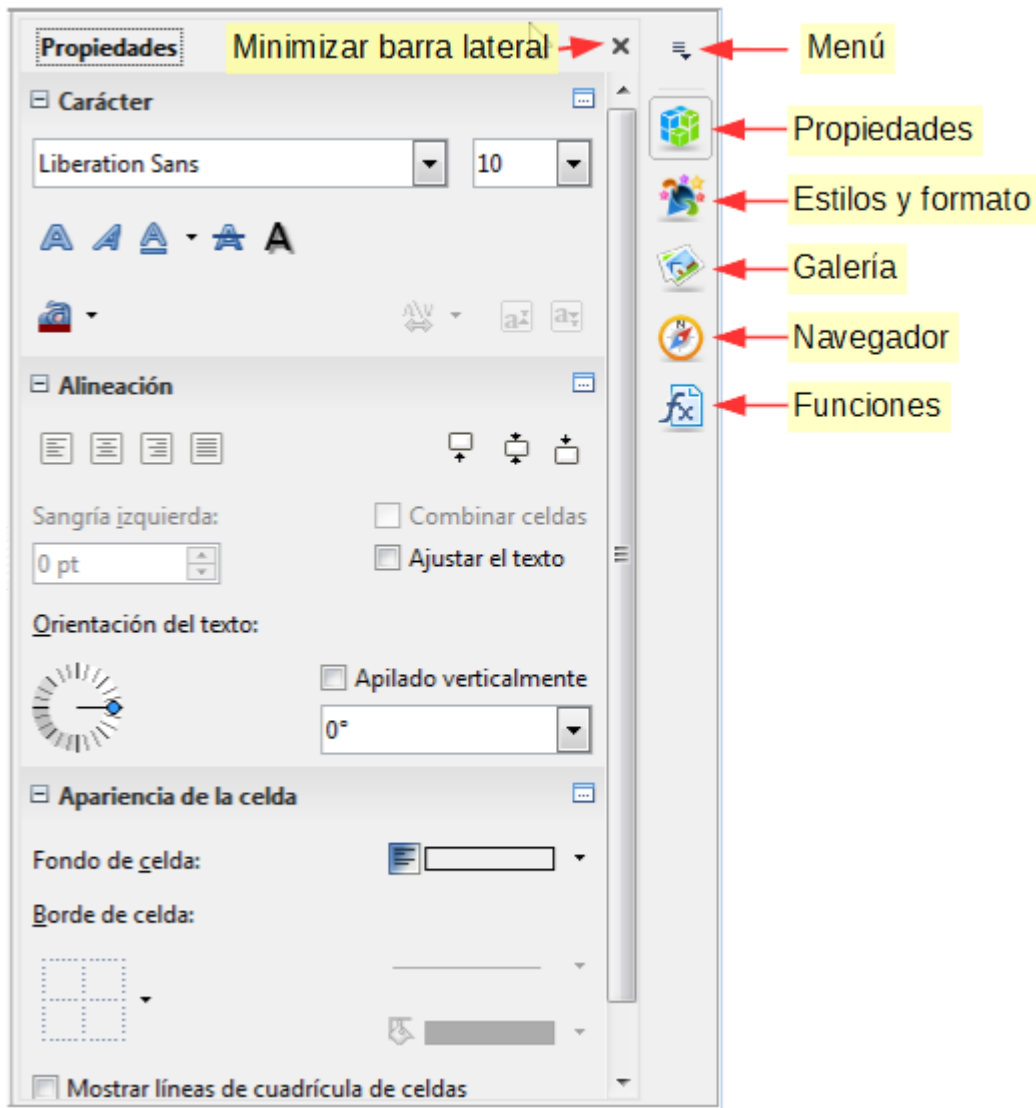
Propiedades

Minimizar barra lateral

Menú

Propiedades

Estilos y formato

Galería

Navegador

Funciones

Carácter

Liberation Sans

10

Alineación

Sangría izquierda:

0 pt

Combinar celdas

Ajustar el texto

Orientación del texto:

Apilado verticalmente

0°

Apariencia de la celda

Fondo de celda:

Borde de celda:

Mostrar líneas de cuadrícula de celdas